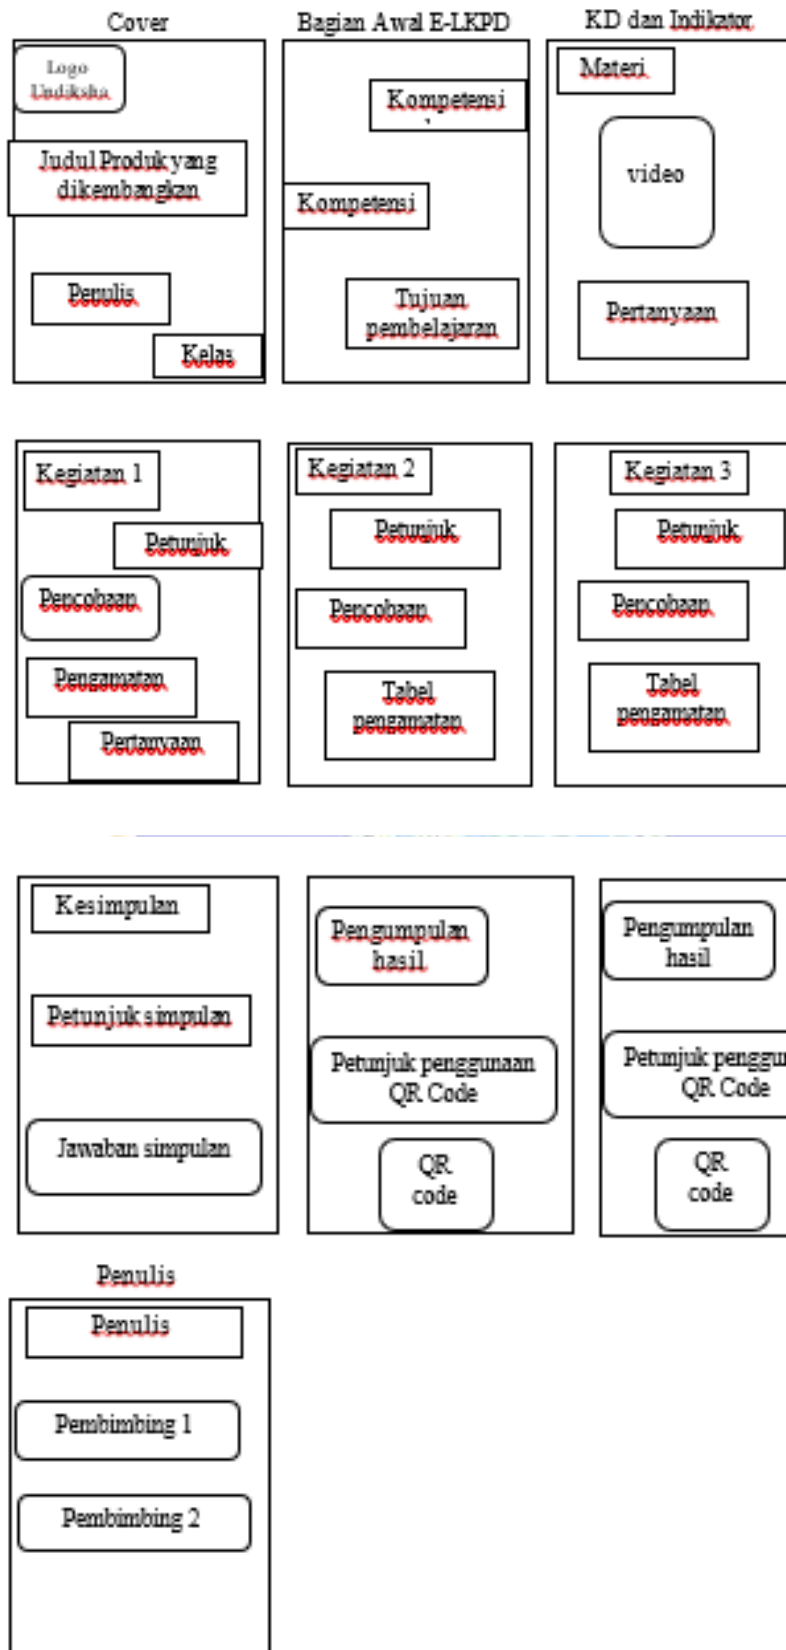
Cover

Logo Undiksha

Judul Produk yang dikembangkan

Penulis

Kelas

Bagian Awal E-LKPD

Kompetensi

Kompetensi

Tujuan pembelajaran

KD dan Indikator

Materi

video

Pertanyaan

Kegiatan 1

Petunjuk

Percobaan

Pengamatan

Pertanyaan

Kegiatan 2

Petunjuk

Percobaan

Tabel pengamatan

Kegiatan 3

Petunjuk

Percobaan

Tabel pengamatan

Kesimpulan

Petunjuk simpulan

Jawaban simpulan

Pengumpulan hasil

Petunjuk penggunaan QR Code

QR code

Pengumpulan hasil

Petunjuk penggu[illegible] QR Code

QR code

Penulis

Penulis

Pembimbing 1

Pembimbing 2